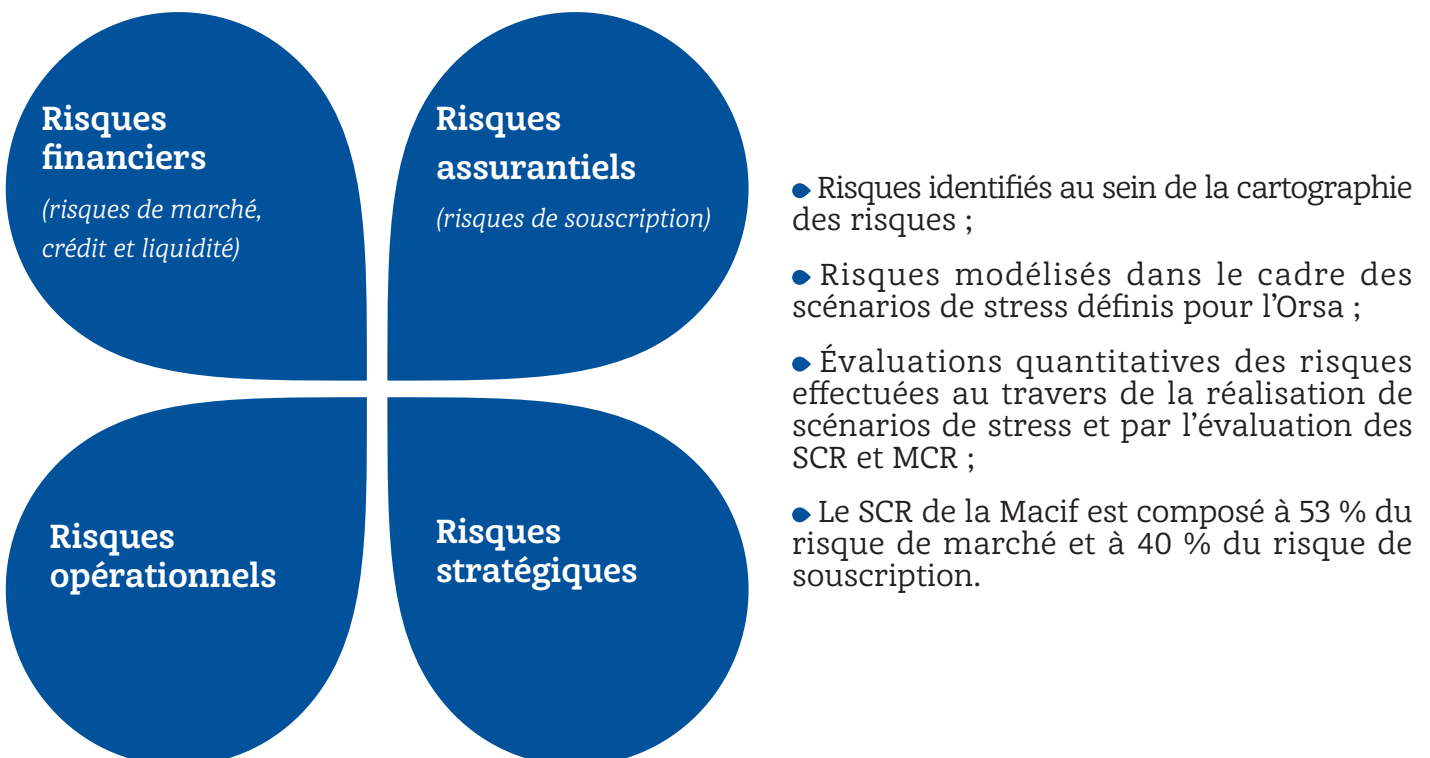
Risques financiers
(risques de marché, crédit et liquidité)

Risques assurantiels
(risques de souscription)

Risques opérationnels

Risques stratégiques

Risques identifiés au sein de la cartographie des risques ;

Risques modélisés dans le cadre des scénarios de stress définis pour l'Orsa ;

Évaluations quantitatives des risques effectuées au travers de la réalisation de scénarios de stress et par l'évaluation des SCR et MCR ;

Le SCR de la Macif est composé à 53 % du risque de marché et à 40 % du risque de souscription.